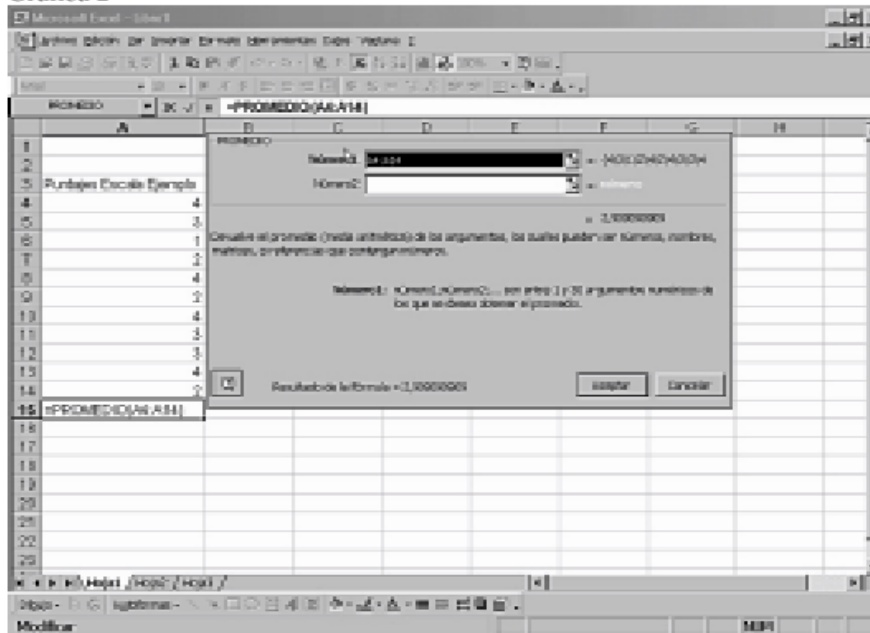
Microsoft Excel - Libro1

Archivo Edición Ver Insertar Formato Herramientas Datos Ventana ?

PROMEDIO =PROMEDIO(A4:A14)

| | A | B | C | D | E | F | G | H |
|---|---|---|---|---|---|---|---|---|
| 1 | | | | | | | | |
| 2 | | | | | | | | |
| 3 | Puntajes Escala Ejemplo | | | | | | | |
| 4 | 4 | | | | | | | |
| 5 | 3 | | | | | | | |
| 6 | 1 | | | | | | | |
| 7 | 2 | | | | | | | |
| 8 | 4 | | | | | | | |
| 9 | 2 | | | | | | | |
| 10 | 4 | | | | | | | |
| 11 | 3 | | | | | | | |
| 12 | 3 | | | | | | | |
| 13 | 4 | | | | | | | |
| 14 | 2 | | | | | | | |
| 15 | =PROMEDIO(A4:A14) | | | | | | | |
| 16 | | | | | | | | |
| 17 | | | | | | | | |
| 18 | | | | | | | | |
| 19 | | | | | | | | |
| 20 | | | | | | | | |
| 21 | | | | | | | | |
| 22 | | | | | | | | |
| 23 | | | | | | | | |

PROMEDIO

Número1 A4:A14 = {4;3;1;2;4;2;4;3;3;4;2}

Número2 = número

= 2,90909091

Devuelve el promedio (media aritmética) de los argumentos, los cuales pueden ser números, nombres, matrices, o referencias que contengan números.

Número1: número1;número2;... son entre 1 y 30 argumentos numéricos de los que se desea obtener el promedio.

Resultado de la fórmula = 2,90909091

Aceptar Cancelar

Hoja1 Hoja2 Hoja3

Dibujo Autoformas

Modificar NUM